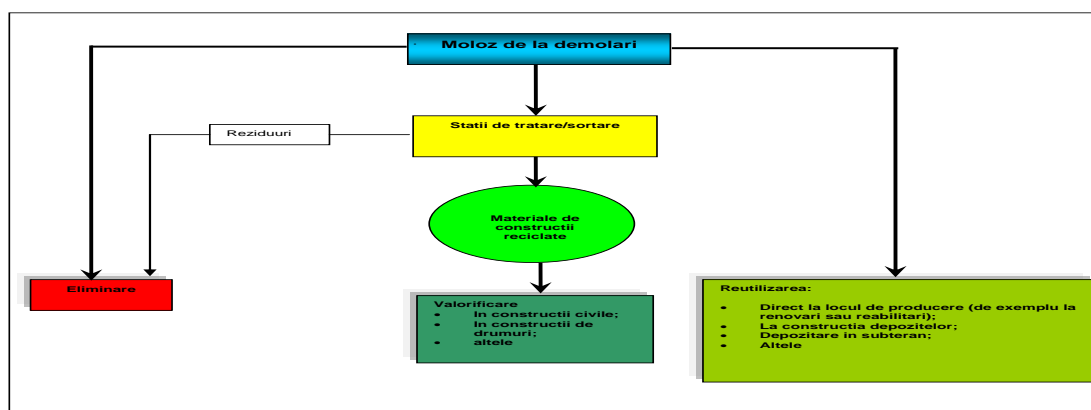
Moloz de la demolari

Reziduuri

Statii de tratare/sortare

Materiale de constructii reciclate

Eliminare

Valorificare
• In constructii civile;
• In constructii de drumuri;
• altele

Reutilizarea:
• Direct la locul de producere (de exemplu la renovari sau reabilitari);
• La constructia depozitelor;
• Depozitare in subteran;
• Altele